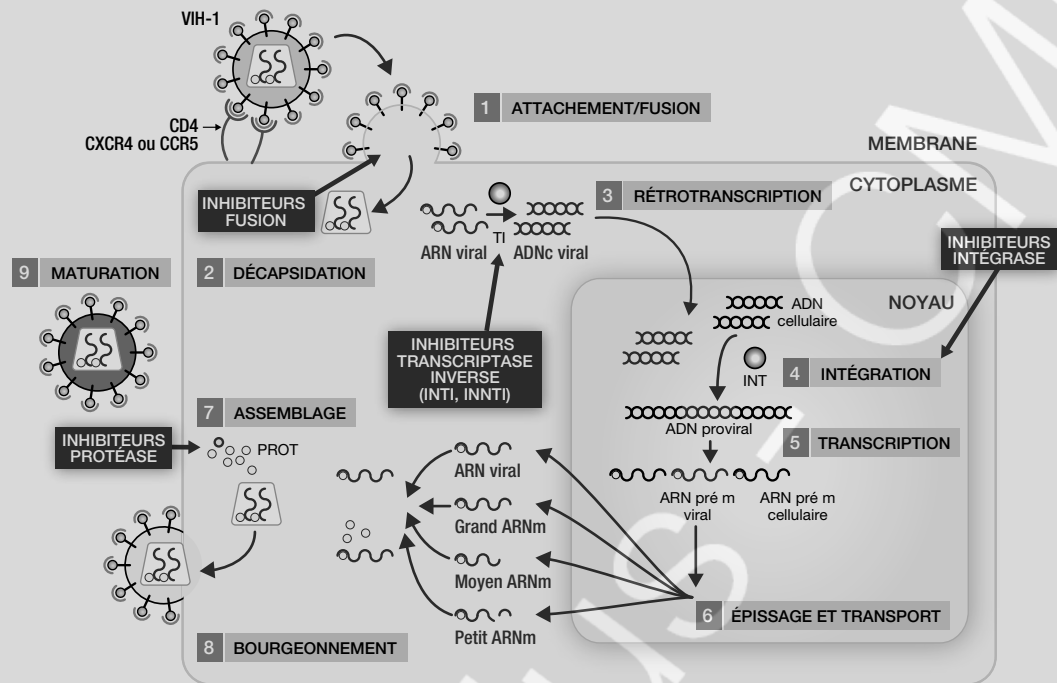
VIH-1

CD4
CXCR4 ou CCR5

1 ATTACHEMENT/FUSION

MEMBRANE

CYTOPLASME

INHIBITEURS FUSION

3 RÉTROTRANSCRIPTION

TI

ARN viral

ADNc viral

INHIBITEURS INTÉGRASE

9 MATURATION

2 DÉCAPSIDATION

NOYAU

ADN cellulaire

INT

4 INTÉGRATION

INHIBITEURS TRANSCRIPTASE INVERSE (INTI, INNTI)

7 ASSEMBLAGE

ADN proviral

5 TRANSCRIPTION

INHIBITEURS PROTÉASE

PROT

ARN viral

Grand ARNm

ARN pré m viral

ARN pré m cellulaire

Moyen ARNm

Petit ARNm

6 ÉPISSAGE ET TRANSPORT

8 BOURGEONNEMENT